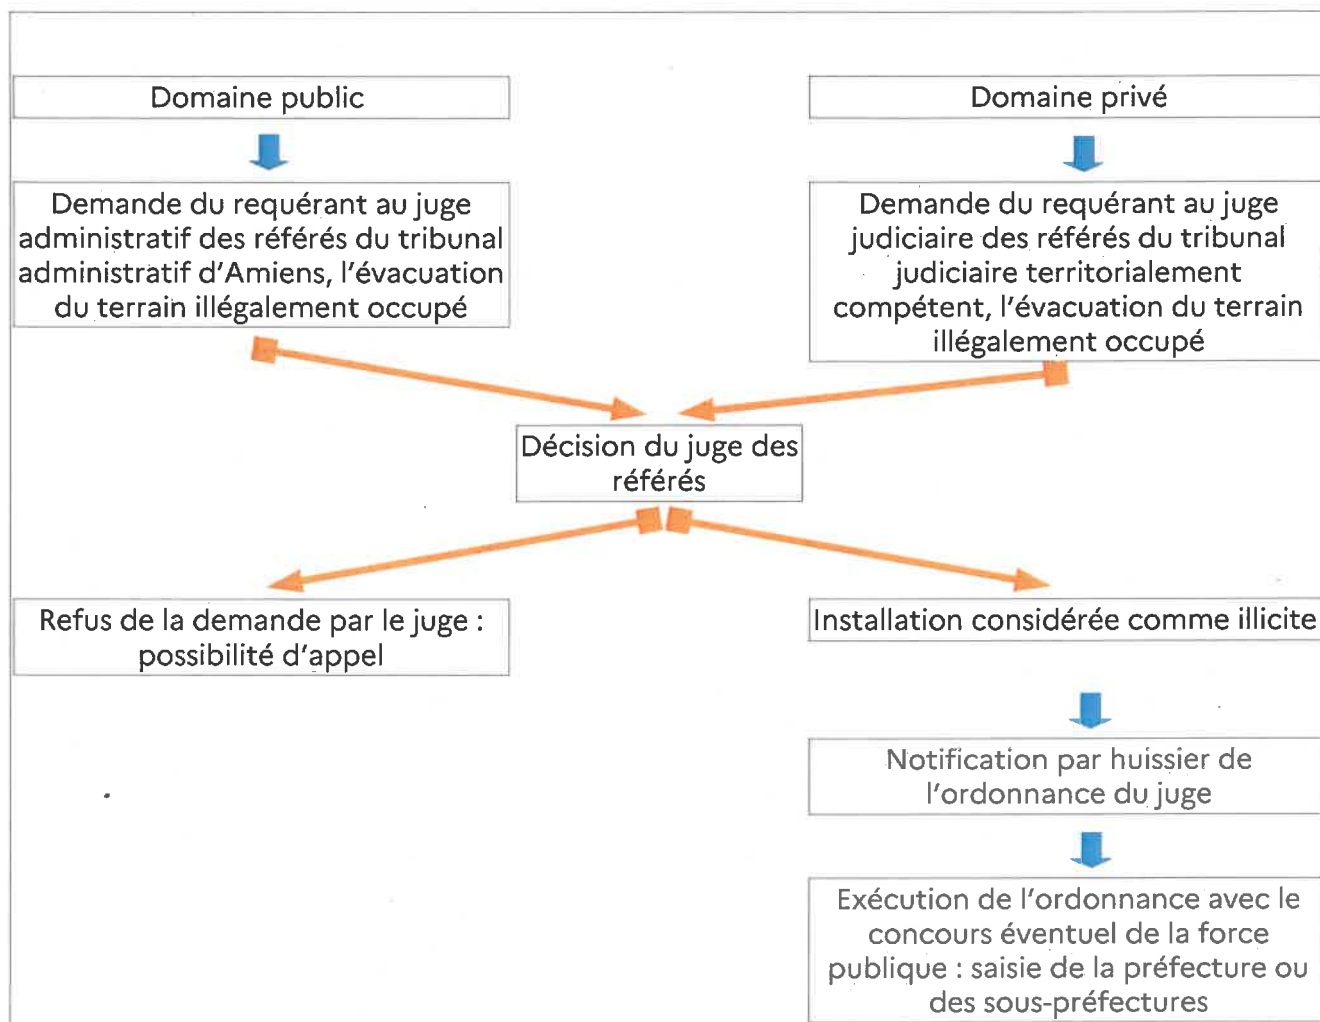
Domaine public

Domaine privé

Demande du requérant au juge administratif des référés du tribunal administratif d'Amiens, l'évacuation du terrain illégalement occupé

Demande du requérant au juge judiciaire des référés du tribunal judiciaire territorialement compétent, l'évacuation du terrain illégalement occupé

Décision du juge des référés

Refus de la demande par le juge : possibilité d'appel

Installation considérée comme illicite

Notification par huissier de l'ordonnance du juge

Exécution de l'ordonnance avec le concours éventuel de la force publique : saisie de la préfecture ou des sous-préfectures